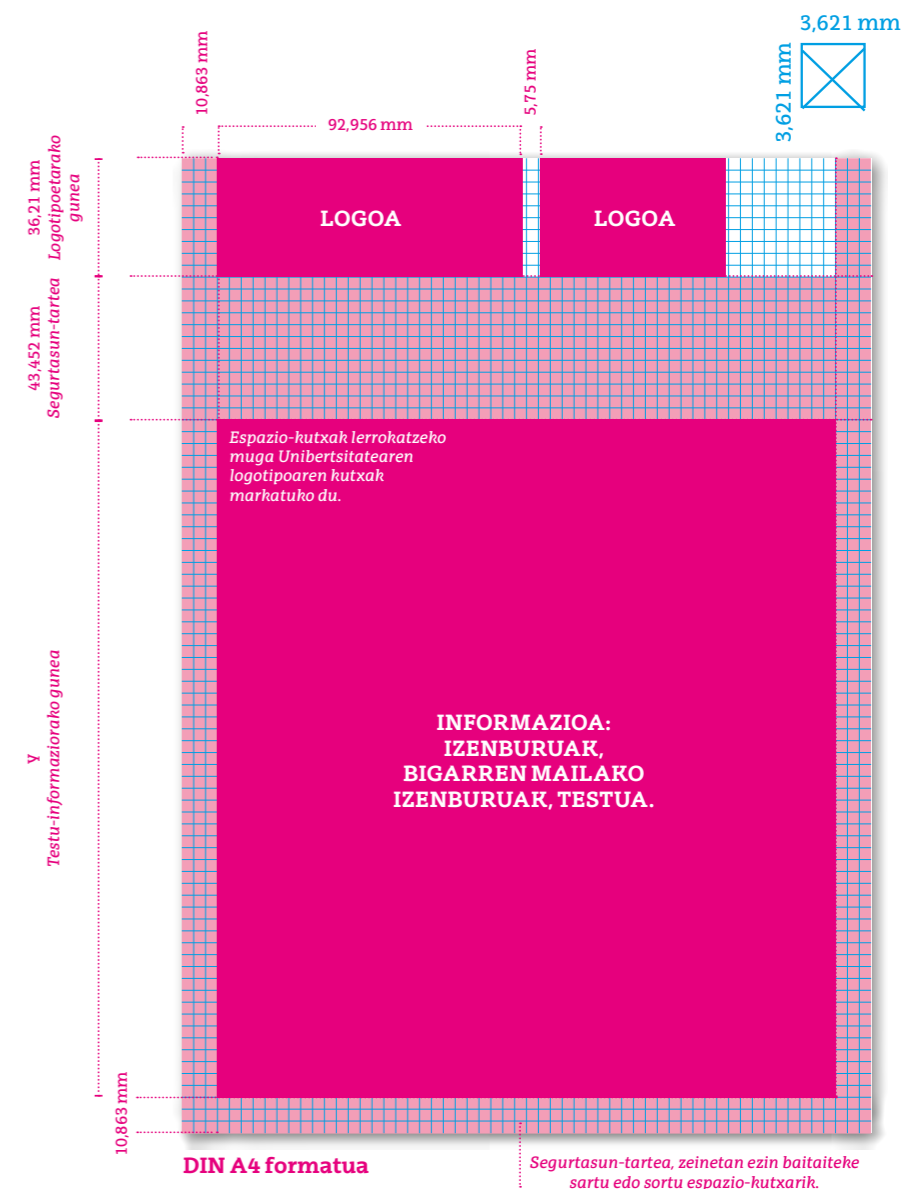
3,621 mm
3,621 mm
10,863 mm
92,956 mm
5,75 mm
36,21 mm
Logotipoetarako gunea
LOGOA
LOGOA
43,452 mm
Segurtasun-tartea
Espazio-kutxak lerrokatzeko muga Unibertsitatearen logotipoaren kutxak markatuko du.
Y
Testu-informaziorako gunea
INFORMAZIOA:
IZENBURUAK,
BIGARREN MAILAKO
IZENBURUAK, TESTUA.
10,863 mm
DIN A4 formatua
Segurtasun-tartea, zeinetan ezin baitaiteke sartu edo sortu espazio-kutxarik.